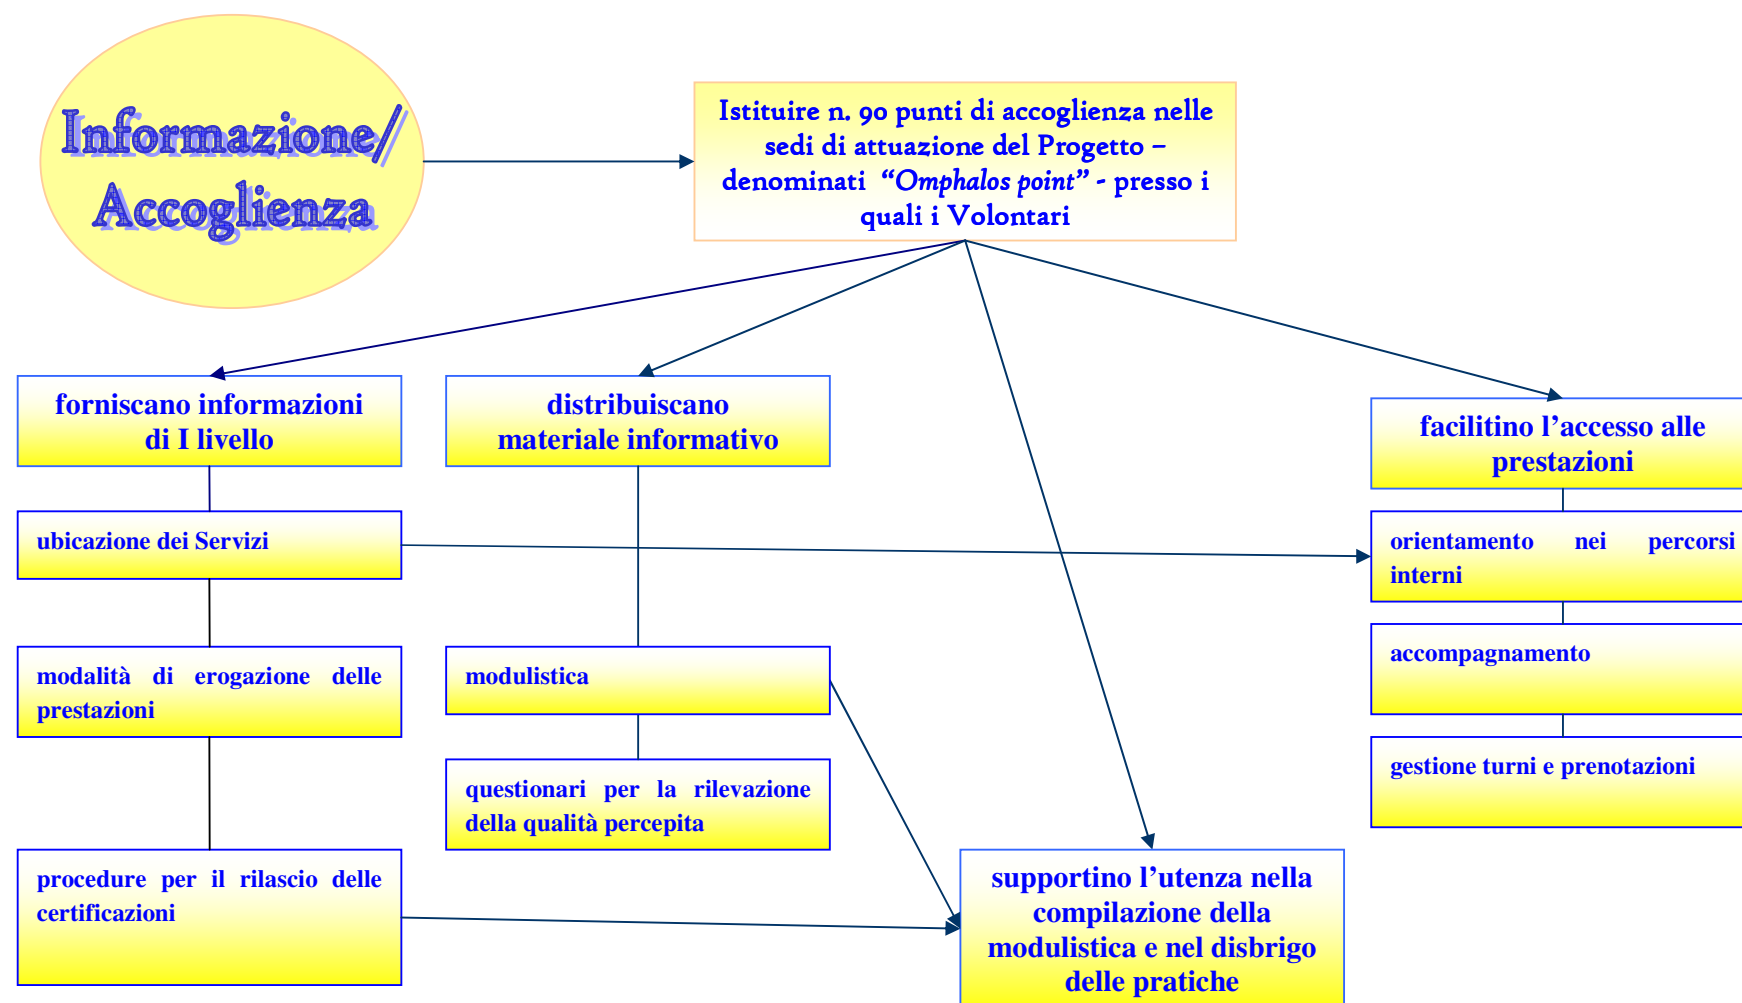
Informazione/ Accoglienza

Istituire n. 90 punti di accoglienza nelle sedi di attuazione del Progetto – denominati *"Omphalos point"* - presso i quali i Volontari

forniscano informazioni di I livello

distribuiscano materiale informativo

facilitino l'accesso alle prestazioni

ubicazione dei Servizi

orientamento nei percorsi interni

modalità di erogazione delle prestazioni

modulistica

accompagnamento

questionari per la rilevazione della qualità percepita

gestione turni e prenotazioni

procedure per il rilascio delle certificazioni

supportino l'utenza nella compilazione della modulistica e nel disbrigo delle pratiche